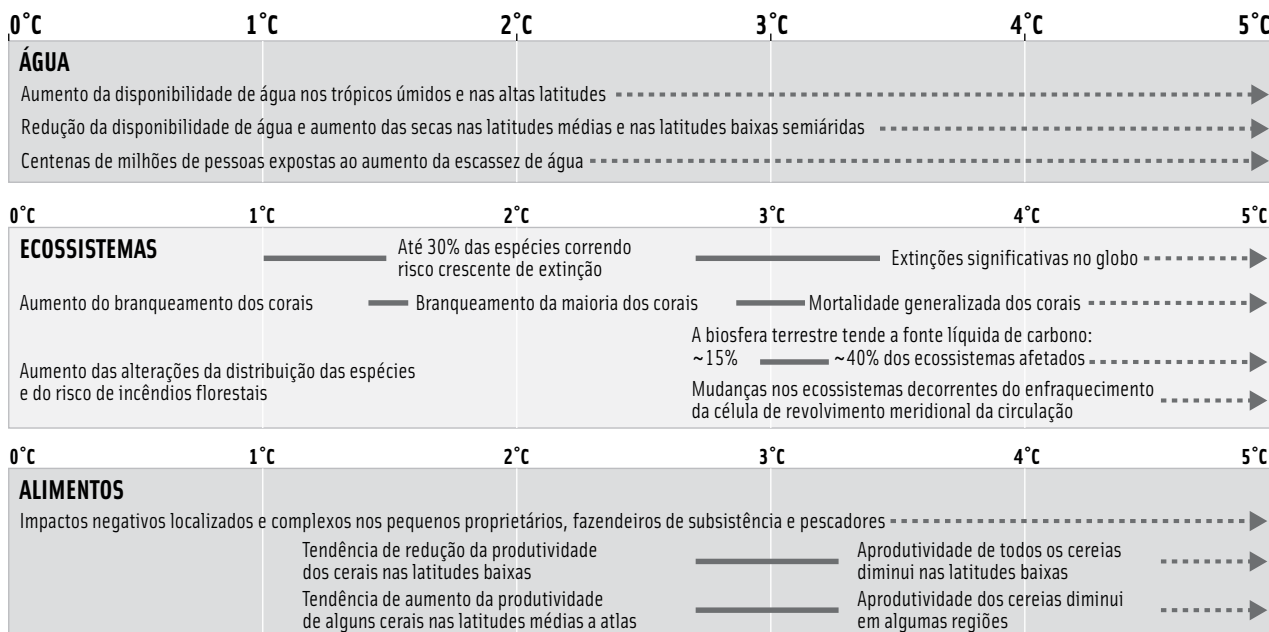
0°C 1°C 2°C 3°C 4°C 5°C

ÁGUA

Aumento da disponibilidade de água nos trópicos úmidos e nas altas latitudes

Redução da disponibilidade de água e aumento das secas nas latitudes médias e nas latitudes baixas semiáridas

Centenas de milhões de pessoas expostas ao aumento da escassez de água

0°C 1°C 2°C 3°C 4°C 5°C

ECOSSISTEMAS

Até 30% das espécies correndo risco crescente de extinção

Extinções significativas no globo

Aumento do branqueamento dos corais

Branqueamento da maioria dos corais

Mortalidade generalizada dos corais

A biosfera terrestre tende a fonte líquida de carbono: ~15% ~40% dos ecossistemas afetados

Aumento das alterações da distribuição das espécies e do risco de incêndios florestais

Mudanças nos ecossistemas decorrentes do enfraquecimento da célula de revolvimento meridional da circulação

0°C 1°C 2°C 3°C 4°C 5°C

ALIMENTOS

Impactos negativos localizados e complexos nos pequenos proprietários, fazendeiros de subsistência e pescadores

Tendência de redução da produtividade dos cerais nas latitudes baixas

Aprodutividade de todos os cereias diminui nas latitudes baixas

Tendência de aumento da produtividade de alguns cerais nas latitudes médias a atlas

Aprodutividade dos cereias diminui em algumas regiões